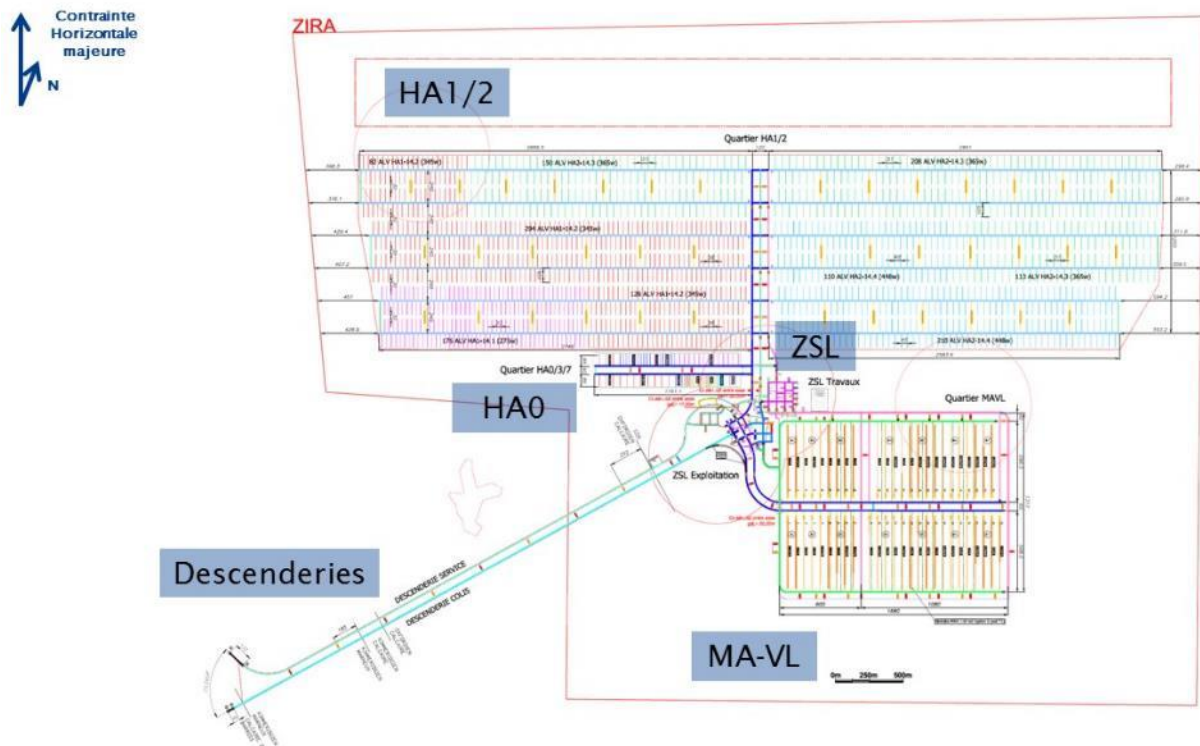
Contrainte Horizontale majeure

N

ZIRA

HA1/2

Quartier HA1/2

92 ALV HA1-14.2 (345w)

150 ALV HA2-14.3 (365w)

208 ALV HA2-14.3 (365w)

294 ALV HA1-14.2 (345w)

110 ALV HA2-14.4 (448w)

113 ALV HA2-14.3 (365w)

128 ALV HA1-14.2 (345w)

175 ALV HA1-14.1 (275w)

210 ALV HA2-14.4 (448w)

ZSL

Quartier HA0/3/7

ZSL Travaux

HA0

Quartier MAVL

ZSL Exploitation

Descenderies

DESCENDERIE SERVICE

DESCENDERIE COLIS

MA-VL

0m 250m 500m